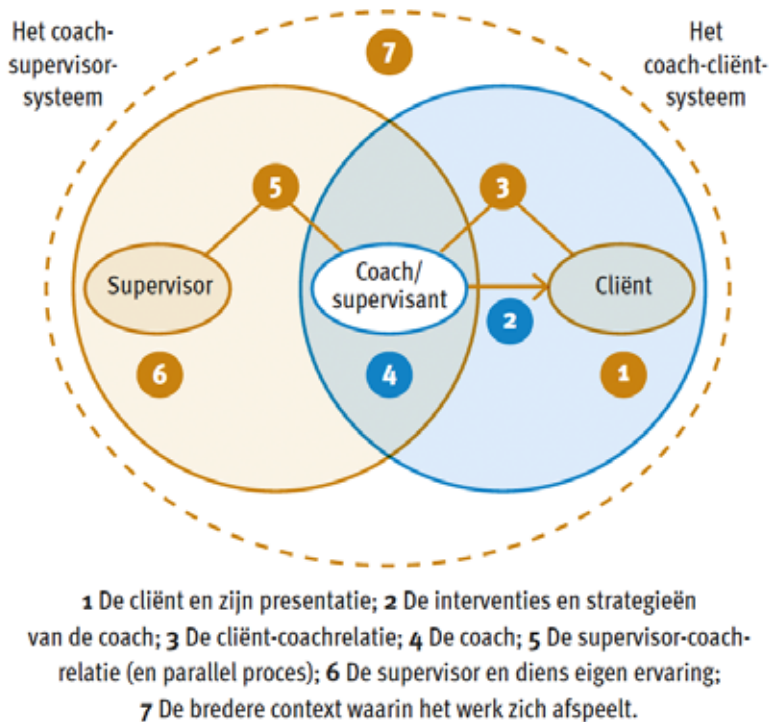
Het coach-supervisor-systeem

7

Het coach-cliënt-systeem

5

3

Supervisor

Coach/ supervisant

Cliënt

2

6

4

1

**1** De cliënt en zijn presentatie; **2** De interventies en strategieën van de coach; **3** De cliënt-coachrelatie; **4** De coach; **5** De supervisor-coachrelatie (en parallel proces); **6** De supervisor en diens eigen ervaring; **7** De bredere context waarin het werk zich afspeelt.